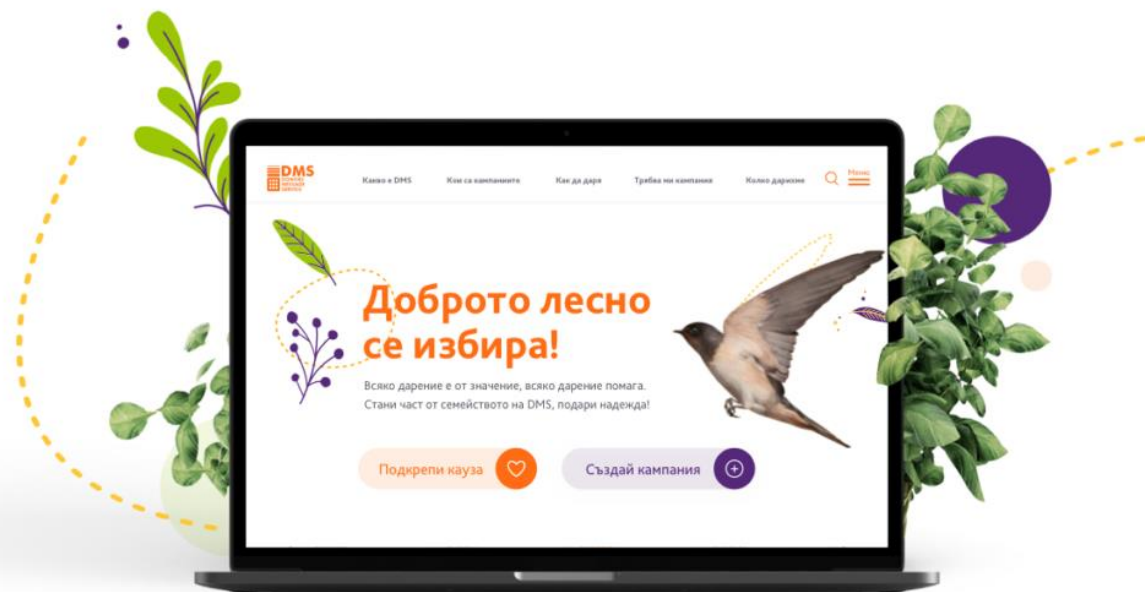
DMS DONORS MESSAGE SERVICE

Какво е DMS

Кои са кампаниите

Как да даря

Трябва ми кампания

Колко даряване

Меню

Доброто лесно се избира!

Всяко дарение е от значение, всяко дарение помага. Стани част от семейството на DMS, подари надежда!

Подкрепи кауза

Създай кампания